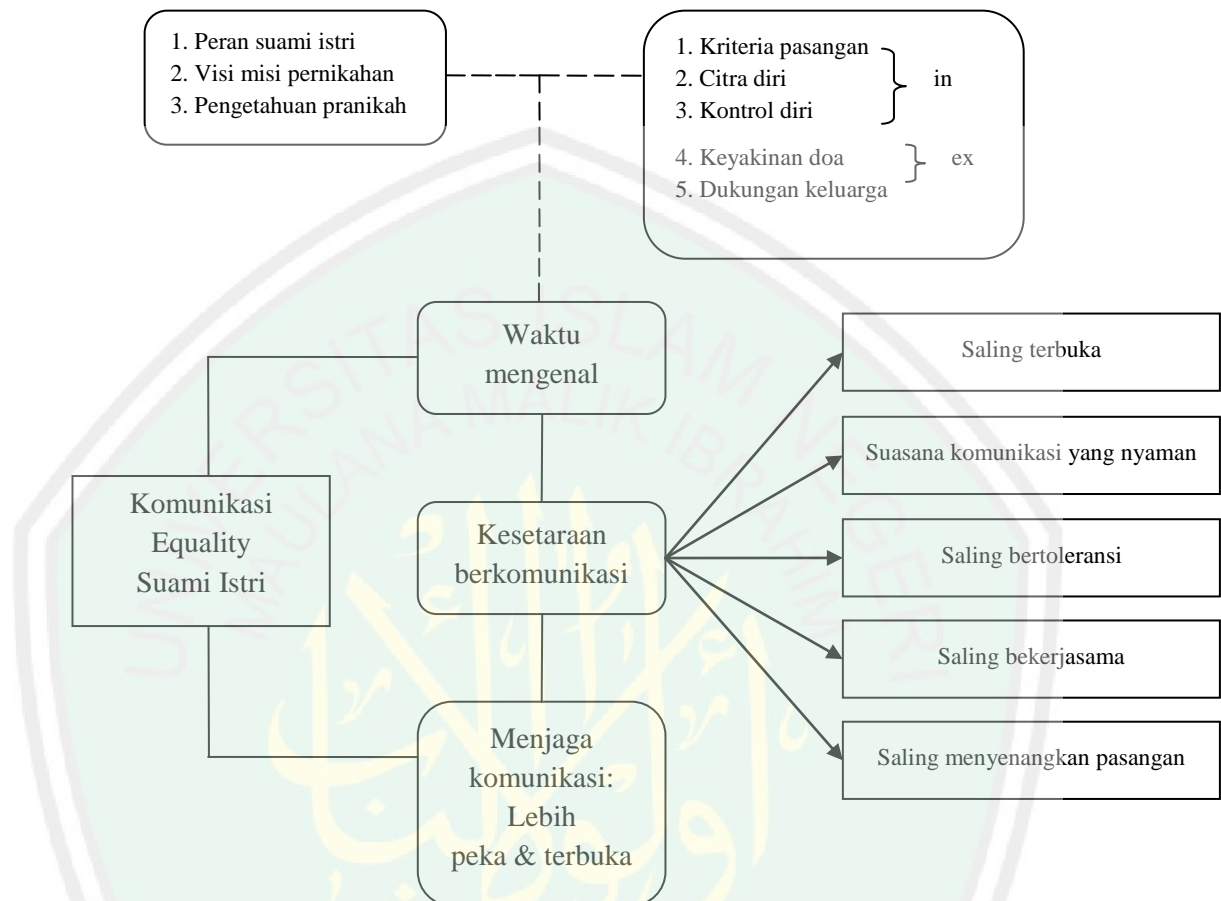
1. Peran suami istri
2. Visi misi pernikahan
3. Pengetahuan pranikah

1. Kriteria pasangan
2. Citra diri
3. Kontrol diri
in

4. Keyakinan doa
5. Dukungan keluarga
ex

Waktu mengenal

Komunikasi Equality Suami Istri

Kesetaraan berkomunikasi

Menjaga komunikasi: Lebih peka & terbuka

Saling terbuka

Suasana komunikasi yang nyaman

Saling bertoleransi

Saling bekerjasama

Saling menyenangkan pasangan

UNIVERSITAS ISLAM NEGERI MAULANA MALIK IBRAHIM